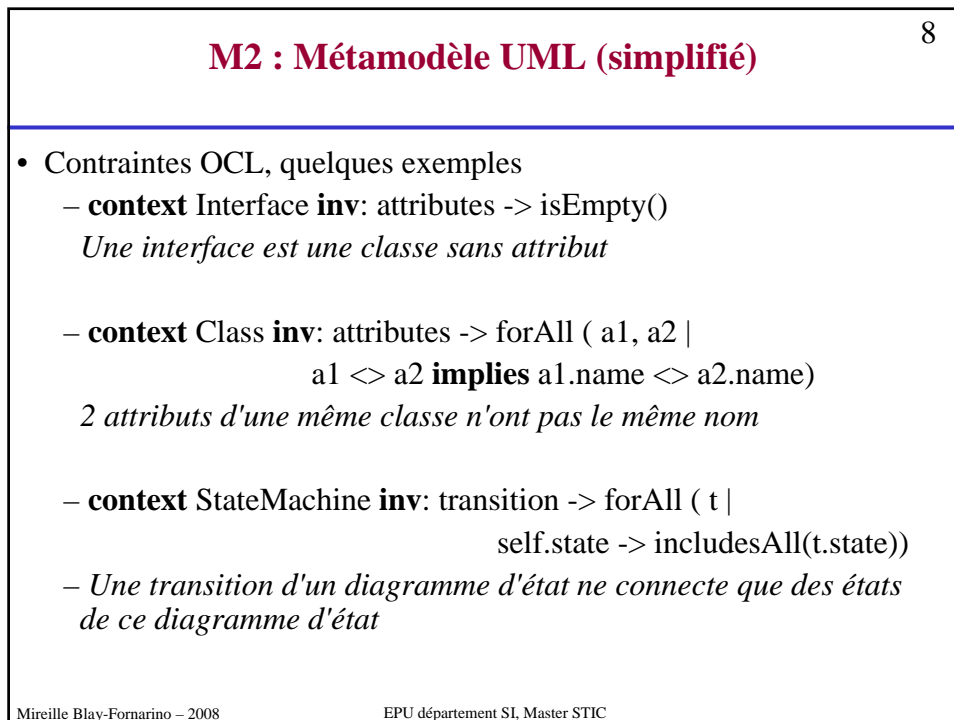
8

M2 : Métamodèle UML (simplifié)

• Contraintes OCL, quelques exemples
– context Interface inv: attributes -> isEmpty()
Une interface est une classe sans attribut

– context Class inv: attributes -> forAll ( a1, a2 | a1 <> a2 implies a1.name <> a2.name)
2 attributs d'une même classe n'ont pas le même nom

– context StateMachine inv: transition -> forAll ( t | self.state -> includesAll(t.state))
– Une transition d'un diagramme d'état ne connecte que des états de ce diagramme d'état

Mireille Blay-Fornarino – 2008

EPU département SI, Master STIC